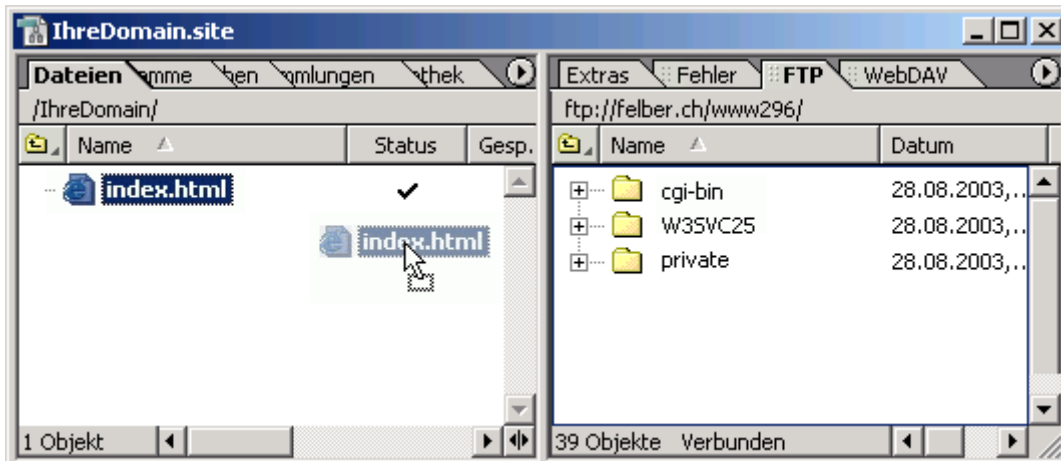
IhreDomain.site

Dateien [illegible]mme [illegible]en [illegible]mlungen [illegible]thek

/IhreDomain/

| Name | Status | Gesp. |
|---|---|---|
| index.html | ✔ | |

index.html

1 Objekt

Extras Fehler FTP WebDAV

ftp://felber.ch/www296/

| Name | Datum |
|---|---|
| cgi-bin | 28.08.2003,.. |
| W3SVC25 | 28.08.2003,.. |
| private | 28.08.2003,.. |

39 Objekte Verbunden